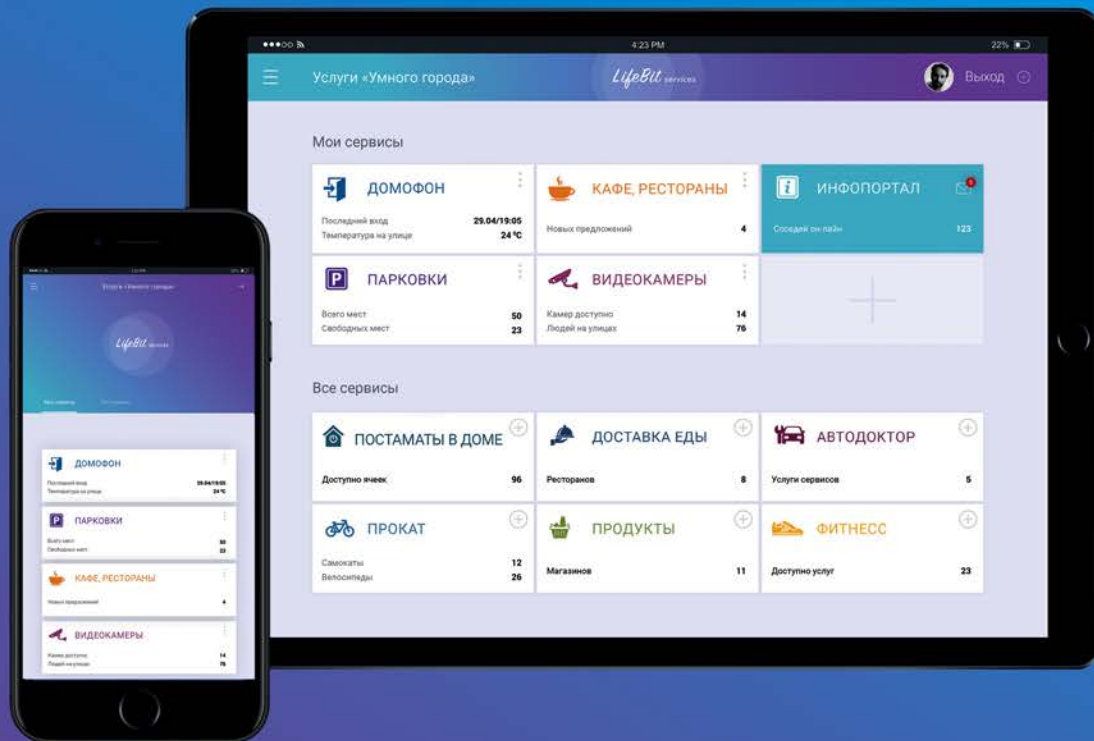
●●●○○ 4:23 PM 22%

Услуги «Умного города»

LifeBit services

Выход

Мои сервисы

ДОМОФОН
Последний вход 29.04/19:05
Температура на улице 24 °С

КАФЕ, РЕСТОРАНЫ
Новых предложений 4

ИНФОПОРТАЛ
Соседей он лайн 123

ПАРКОВКИ
Всего мест 50
Свободных мест 23

ВИДЕОКАМЕРЫ
Камер доступно 14
Людей на улицах 76

Все сервисы

ПОСТАМАТЫ В ДОМЕ
Доступно ячеек 96

ДОСТАВКА ЕДЫ
Ресторанов 8

АВТОДОКТОР
Услуги сервисов 5

ПРОКАТ
Самокаты 12
Велосипеды 26

ПРОДУКТЫ
Магазинов 11

ФИТНЕСС
Доступно услуг 23

Услуги «Умного города»

LifeBit services

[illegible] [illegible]

ДОМОФОН
Последний вход 29.04/19:05
Температура на улице 24 °С

ПАРКОВКИ
Всего мест 50
Свободных мест 23

КАФЕ, РЕСТОРАНЫ
Новых предложений 4

ВИДЕОКАМЕРЫ
Камер доступно 14
Людей на улицах 76